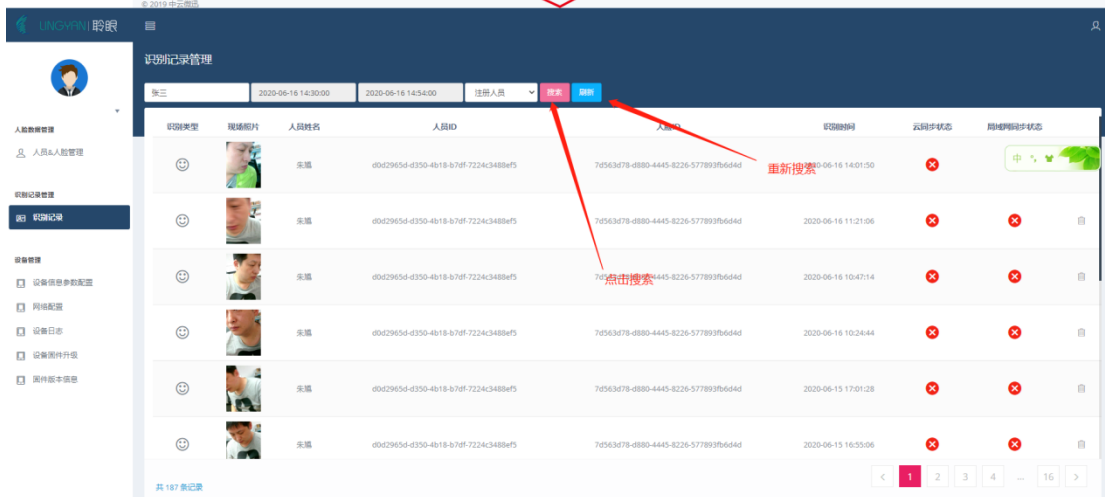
© 2019 中云微迅

LINGYAN 聆眼

识别记录管理

张三 2020-06-16 14:30:00 2020-06-16 14:54:00 注册人员 搜索 刷新

人脸数据管理
人员&人脸管理

识别记录管理
识别记录

设备管理
设备信息参数配置
网络配置
设备日志
设备固件升级
固件版本信息

| 识别类型 | 现场照片 | 人员姓名 | 人员ID | 人脸ID | 识别时间 | 云同步状态 | 局域网同步状态 |
|---|---|---|---|---|---|---|---|
| ☺ | | 朱瑞 | d0d2965d-d350-4b18-b7df-7224c3488ef5 | 7d563d78-d880-4445-8226-577893fb6d4d | 2020-06-16 14:01:50 | ✖ | |
| ☺ | | 朱瑞 | d0d2965d-d350-4b18-b7df-7224c3488ef5 | 7d563d78-d880-4445-8226-577893fb6d4d | 2020-06-16 11:21:06 | ✖ | ✖ |
| ☺ | | 朱瑞 | d0d2965d-d350-4b18-b7df-7224c3488ef5 | 7d563d78-d880-4445-8226-577893fb6d4d | 2020-06-16 10:47:14 | ✖ | ✖ |
| ☺ | | 朱瑞 | d0d2965d-d350-4b18-b7df-7224c3488ef5 | 7d563d78-d880-4445-8226-577893fb6d4d | 2020-06-16 10:24:44 | ✖ | ✖ |
| ☺ | | 朱瑞 | d0d2965d-d350-4b18-b7df-7224c3488ef5 | 7d563d78-d880-4445-8226-577893fb6d4d | 2020-06-15 17:01:28 | ✖ | ✖ |
| ☺ | | 朱瑞 | d0d2965d-d350-4b18-b7df-7224c3488ef5 | 7d563d78-d880-4445-8226-577893fb6d4d | 2020-06-15 16:55:06 | ✖ | ✖ |

重新搜索

点击搜索

中

共 187 条记录

< 1 2 3 4 ... 16 >